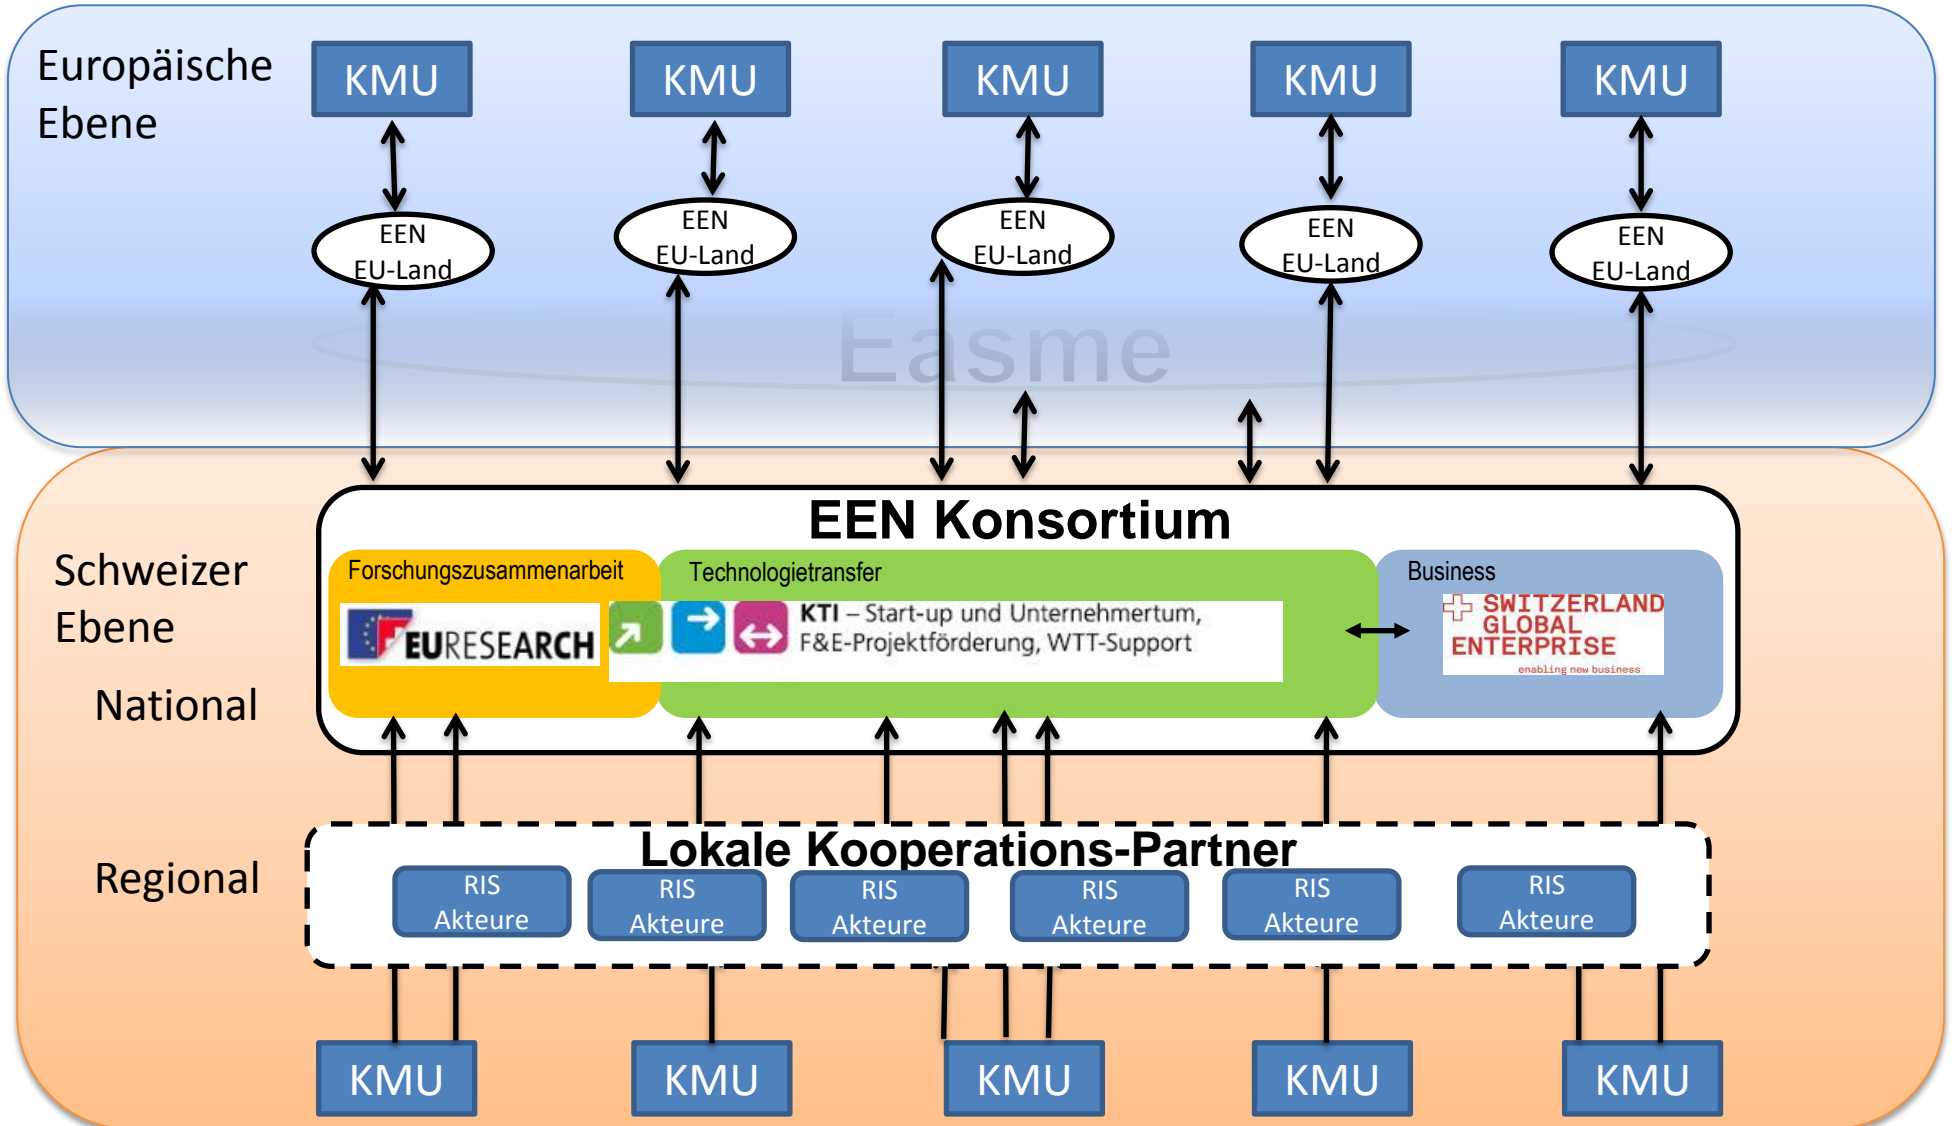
Europäische Ebene

KMU
KMU
KMU
KMU
KMU

EEN EU-Land
EEN EU-Land
EEN EU-Land
EEN EU-Land
EEN EU-Land

Easme

Schweizer Ebene

National

EEN Konsortium

Forschungszusammenarbeit

EURESEARCH

Technologietransfer

KTI – Start-up und Unternehmertum, F&E-Projektförderung, WTT-Support

Business

SWITZERLAND GLOBAL ENTERPRISE
enabling new business

Regional

Lokale Kooperations-Partner

RIS Akteure
RIS Akteure
RIS Akteure
RIS Akteure
RIS Akteure
RIS Akteure

KMU
KMU
KMU
KMU
KMU